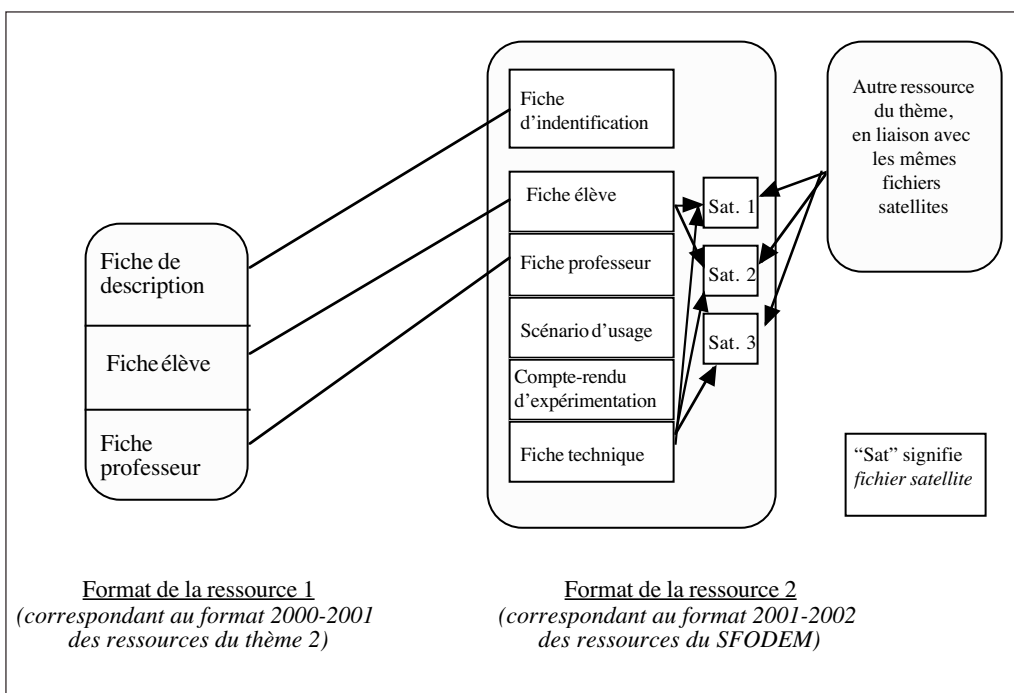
Fiche de description

Fiche élève

Fiche professeur

Fiche d'indentification

Fiche élève

Fiche professeur

Scénario d'usage

Compte-rendu d'expérimentation

Fiche technique

Sat. 1

Sat. 2

Sat. 3

Autre ressource du thème, en liaison avec les mêmes fichiers satellites

"Sat" signifie *fichier satellite*

Format de la ressource 1
*(correspondant au format 2000-2001 des ressources du thème 2)*

Format de la ressource 2
*(correspondant au format 2001-2002 des ressources du SFODEM)*